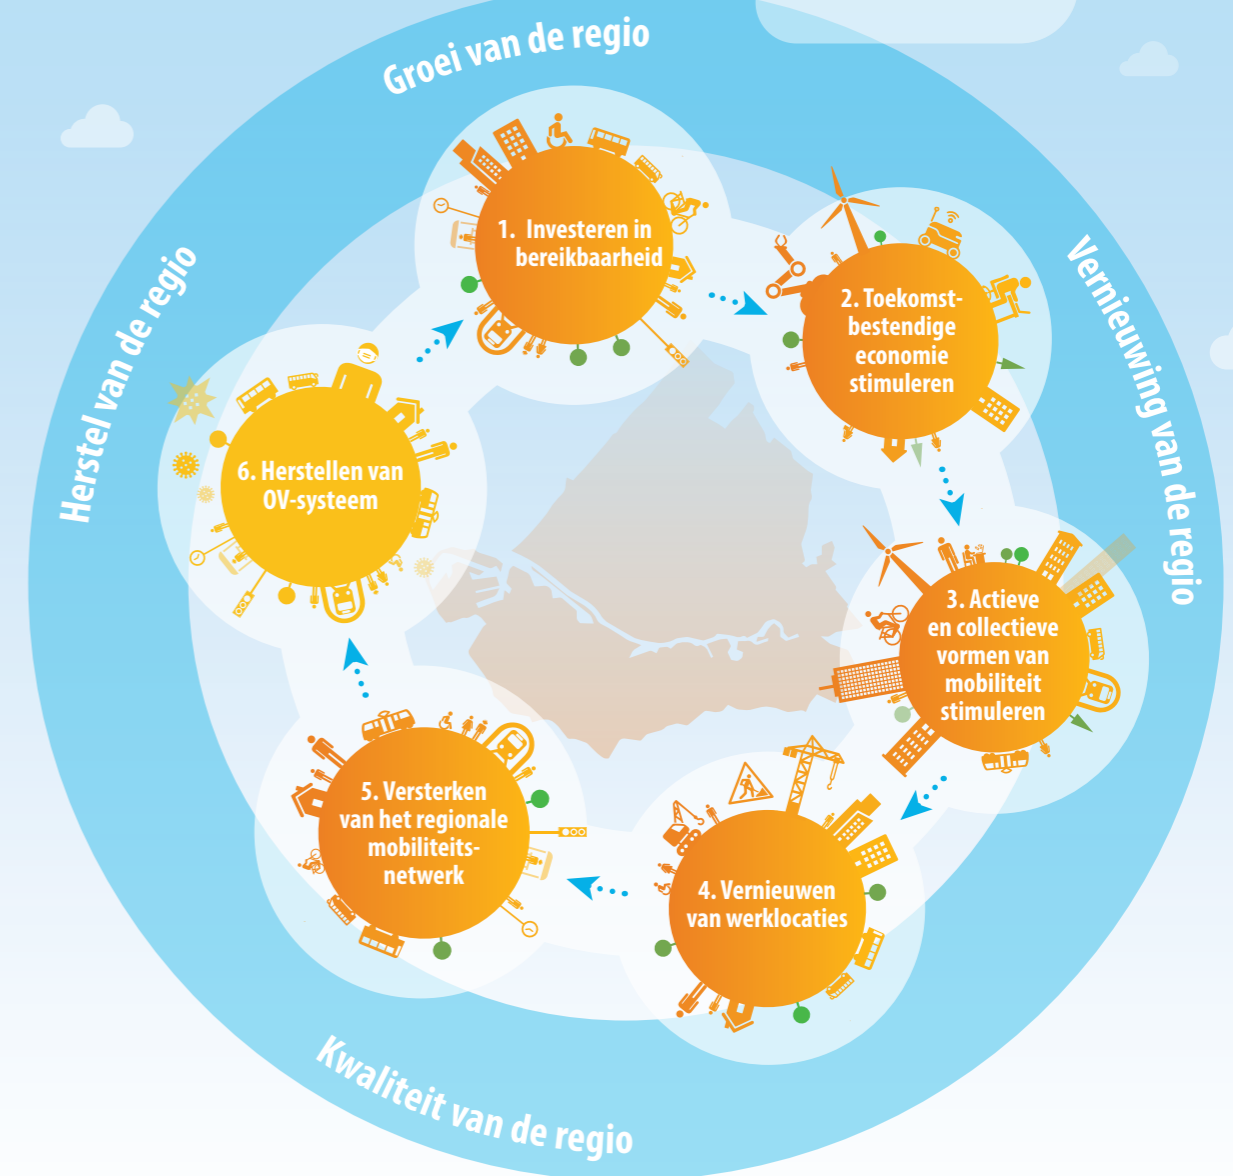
Groei van de regio

Vernieuwing van de regio

Kwaliteit van de regio

Herstel van de regio

1. Investeren in bereikbaarheid

2. Toekomstbestendige economie stimuleren

3. Actieve en collectieve vormen van mobiliteit stimuleren

4. Vernieuwen van werklocaties

5. Versterken van het regionale mobiliteitsnetwerk

6. Herstellen van OV-systeem